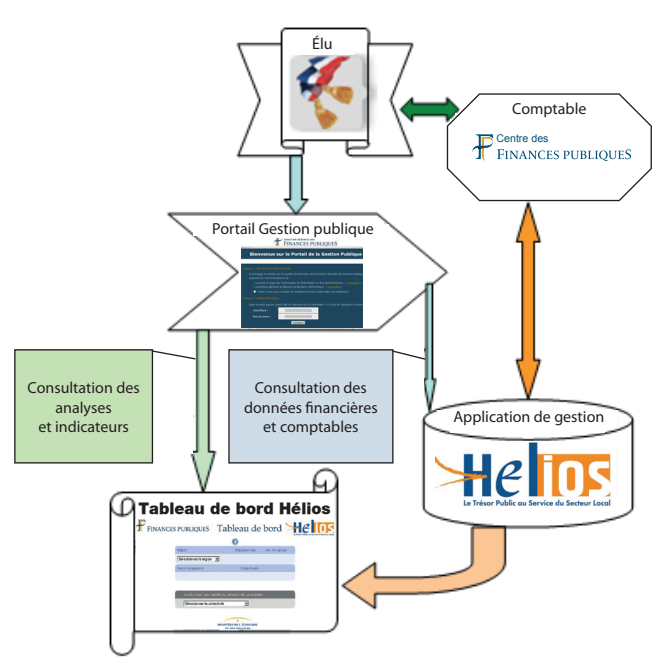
Élu

Comptable

Centre des
FINANCES PUBLIQUES

Portail Gestion publique

FINANCES PUBLIQUES

Bienvenue sur le Portail de la Gestion Publique

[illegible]

Consultation des analyses et indicateurs

Consultation des données financières et comptables

Application de gestion

Hélios

Le Trésor Public au Service du Secteur Local

Tableau de bord Hélios

FINANCES PUBLIQUES Tableau de bord Hélios

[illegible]